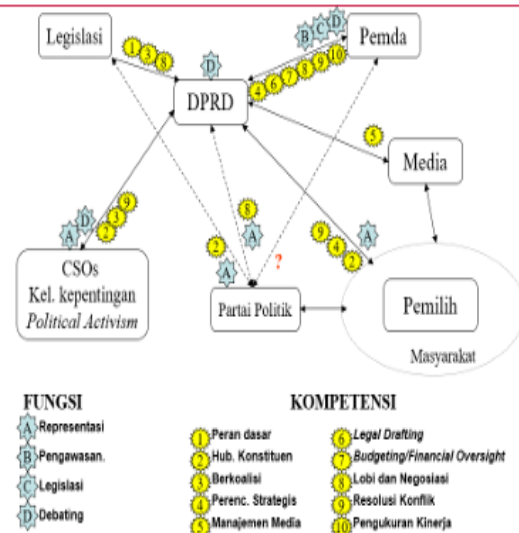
Legislasi

1 3 8

D

DPRD

B C D

Pemda

4 6 7 8 9 10

5

Media

9 3 2 D A

8 A

2 A

?

9 4 2 A

CSOs
Kel. kepentingan
*Political Activism*

Partai Politik

Pemilih

Masyarakat

FUNGSI

A Representasi
B Pengawasan.
C Legislasi
D Debating

KOMPETENSI

1 Peran dasar
2 Hub. Konstituen
3 Berkoalisi
4 Perenc. Strategis
5 Manajemen Media
6 *Legal Drafting*
7 *Budgeting/Financial Oversight*
8 Lobi dan Negosiasi
9 Resolusi Konflik
10 Pengukuran Kinerja